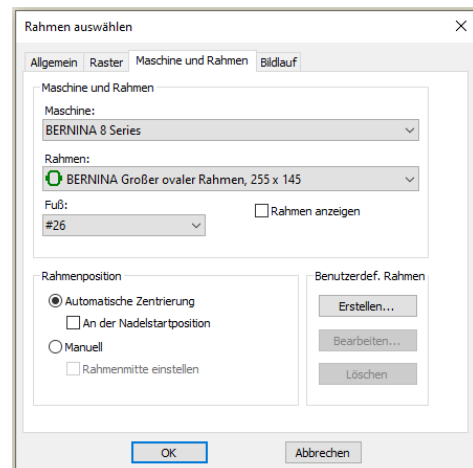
Rahmen auswählen

Allgemein | Raster | Maschine und Rahmen | Bildlauf

Maschine und Rahmen

Maschine:
BERNINA 8 Series

Rahmen:
BERNINA Großer ovaler Rahmen, 255 x 145

Fuß:
#26

Rahmen anzeigen

Rahmenposition
Automatische Zentrierung
An der Nadelstartposition
Manuell
Rahmenmitte einstellen

Benutzerdef. Rahmen
Erstellen...
Bearbeiten...
Löschen

OK
Abbrechen